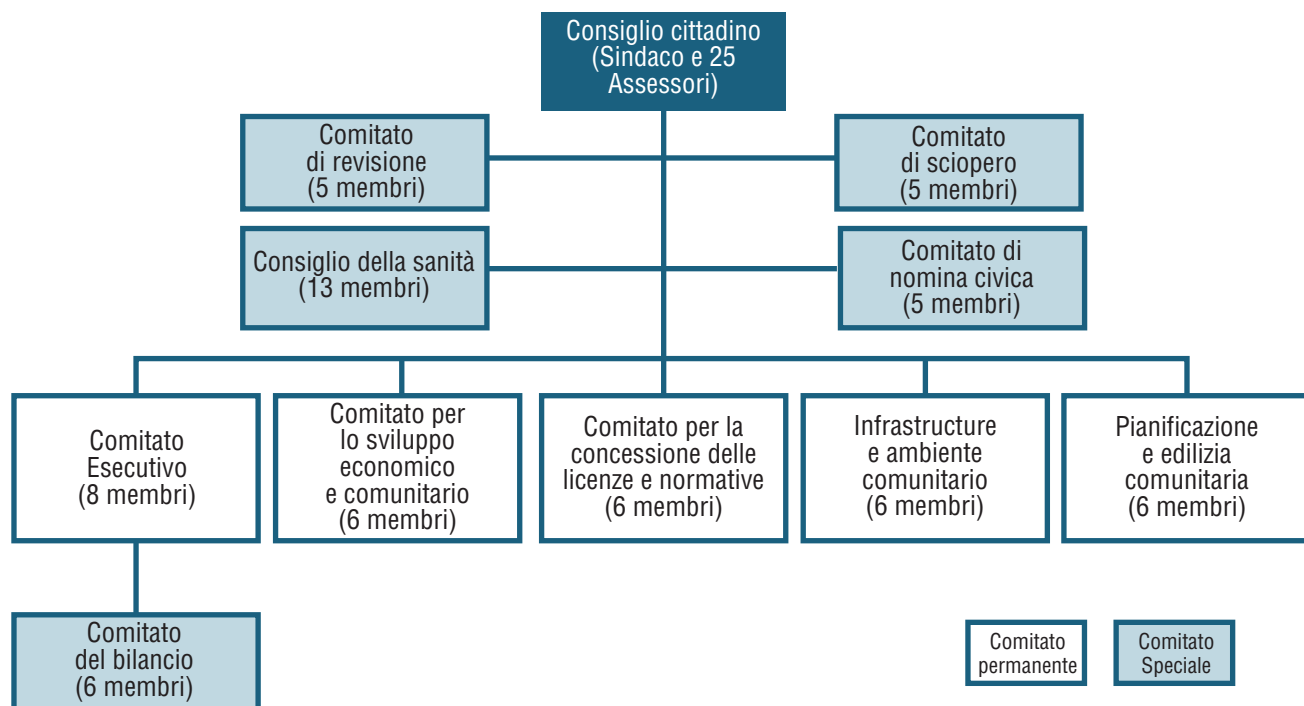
Consiglio cittadino (Sindaco e 25 Assessori)

Comitato di revisione (5 membri)

Comitato di sciopero (5 membri)

Consiglio della sanità (13 membri)

Comitato di nomina civica (5 membri)

Comitato Esecutivo (8 membri)

Comitato per lo sviluppo economico e comunitario (6 membri)

Comitato per la concessione delle licenze e normative (6 membri)

Infrastructure e ambiente comunitario (6 membri)

Pianificazione e edilizia comunitaria (6 membri)

Comitato del bilancio (6 membri)

Comitato permanente

Comitato Speciale